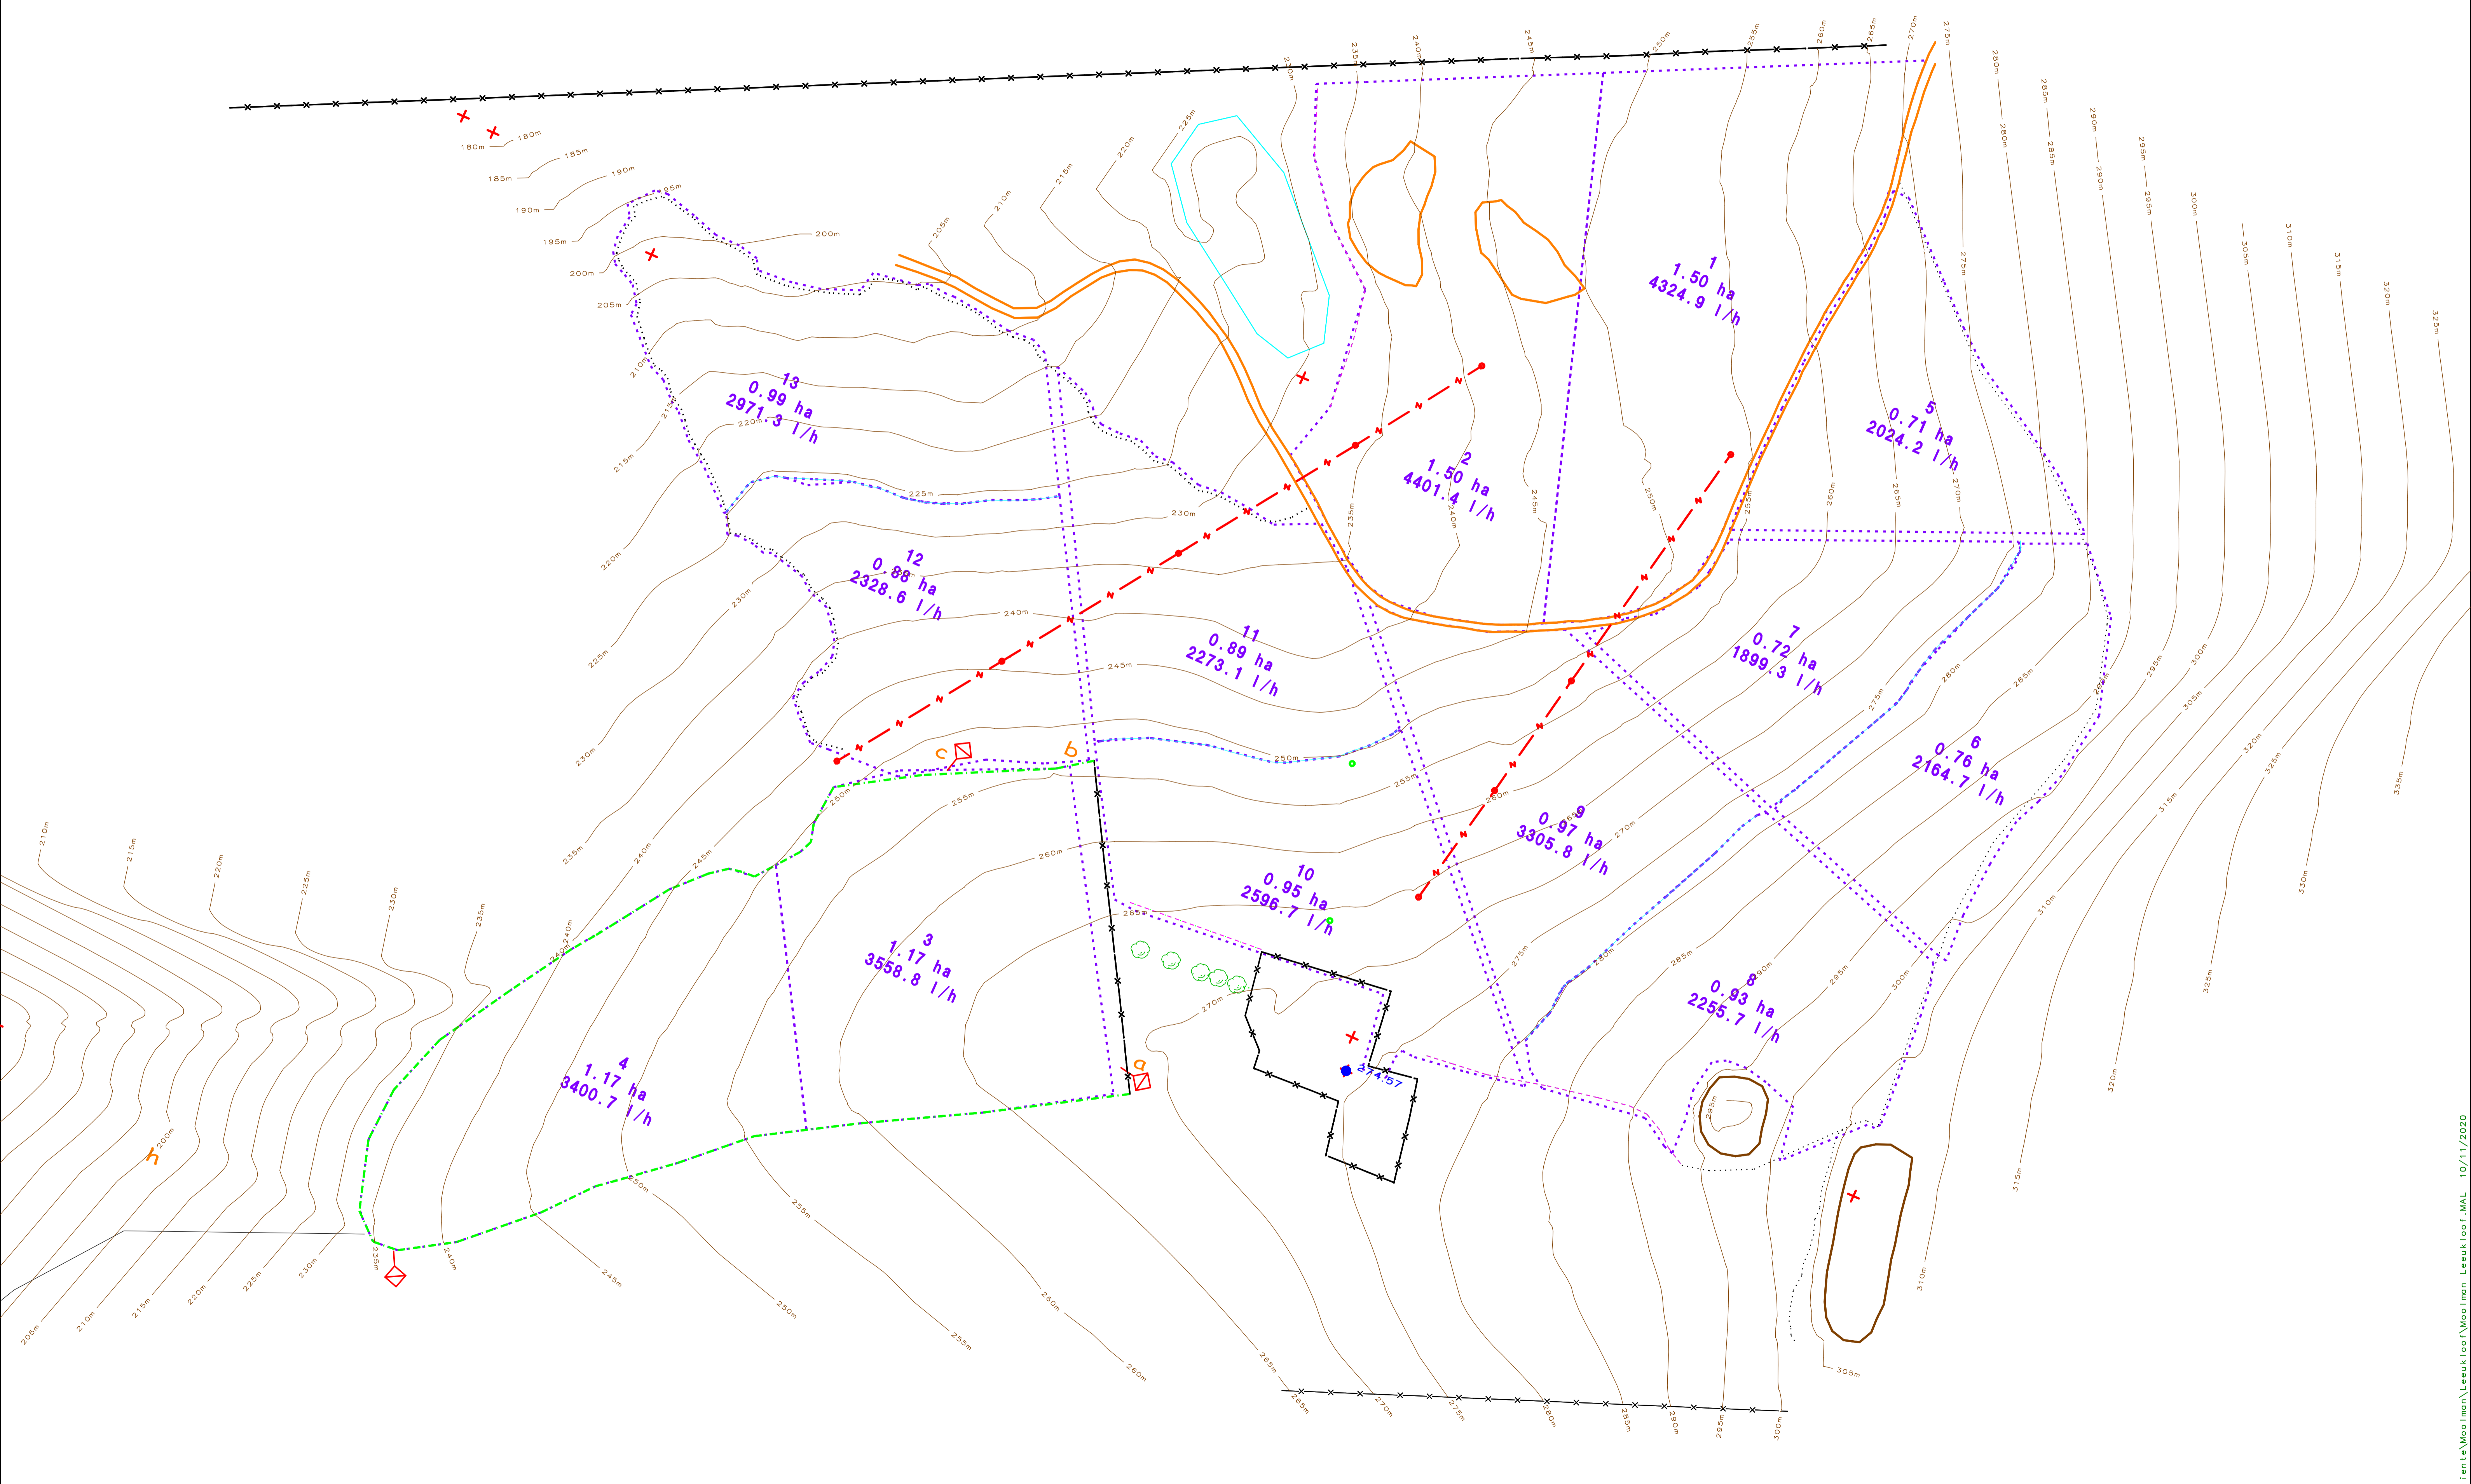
1
1.50 ha
4324.9 l/h

2
1.50 ha
4401.4 l/h

13
0.99 ha
2971.3 l/h

5
0.71 ha
2024.2 l/h

12
0.88 ha
2328.6 l/h

11
0.89 ha
2273.1 l/h

7
0.72 ha
1899.3 l/h

6
0.76 ha
2164.7 l/h

9
0.97 ha
3305.8 l/h

10
0.95 ha
2596.7 l/h

3
1.17 ha
3558.8 l/h

8
0.93 ha
2255.7 l/h

4
1.17 ha
3400.7 l/h

a
b
c
h

274.57

180m 185m 190m 195m 200m 205m 210m 215m 220m 225m 230m 235m 240m 245m 250m 255m 260m 265m 270m 275m 280m 285m 290m 295m 300m 305m 310m 315m 320m 325m 330m 335m

ients\Woolman\Leeukloof\Woolman Leeukloof.MAL 10/11/2020